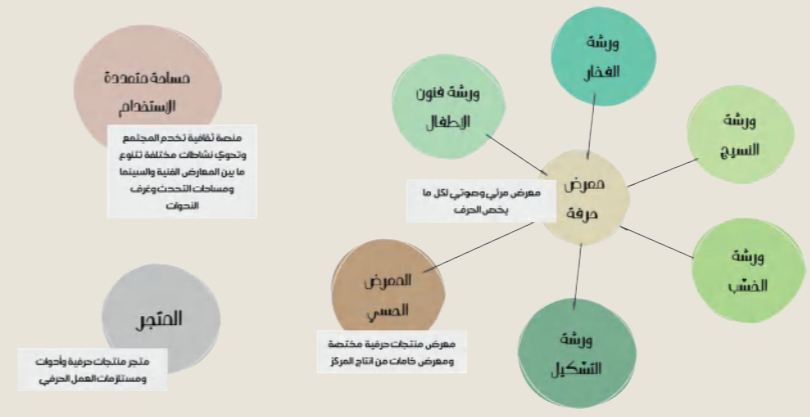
مساحة متعددة الاستخدام

منصة ثقافية تخدم المجتمع وتحوي نشاطات مختلفة تتنوع ما بين المعارض الفنية والسينما ومساحات التحدث وغرف الندوات

المتجر

متجر منتجات حرفية وأدوات ومستلزمات العمل الحرفي

ورشة فنون الاطفال

ورشة الفخار

ورشة النسيج

معرض حرفة

معرض مرئي وصوتي لكل ما يخص الحرف

ورشة الخشب

المعرض الحسي

معرض منتجات حرفية مختصة ومعرض خامات من انتاج المركز

ورشة التشكيل